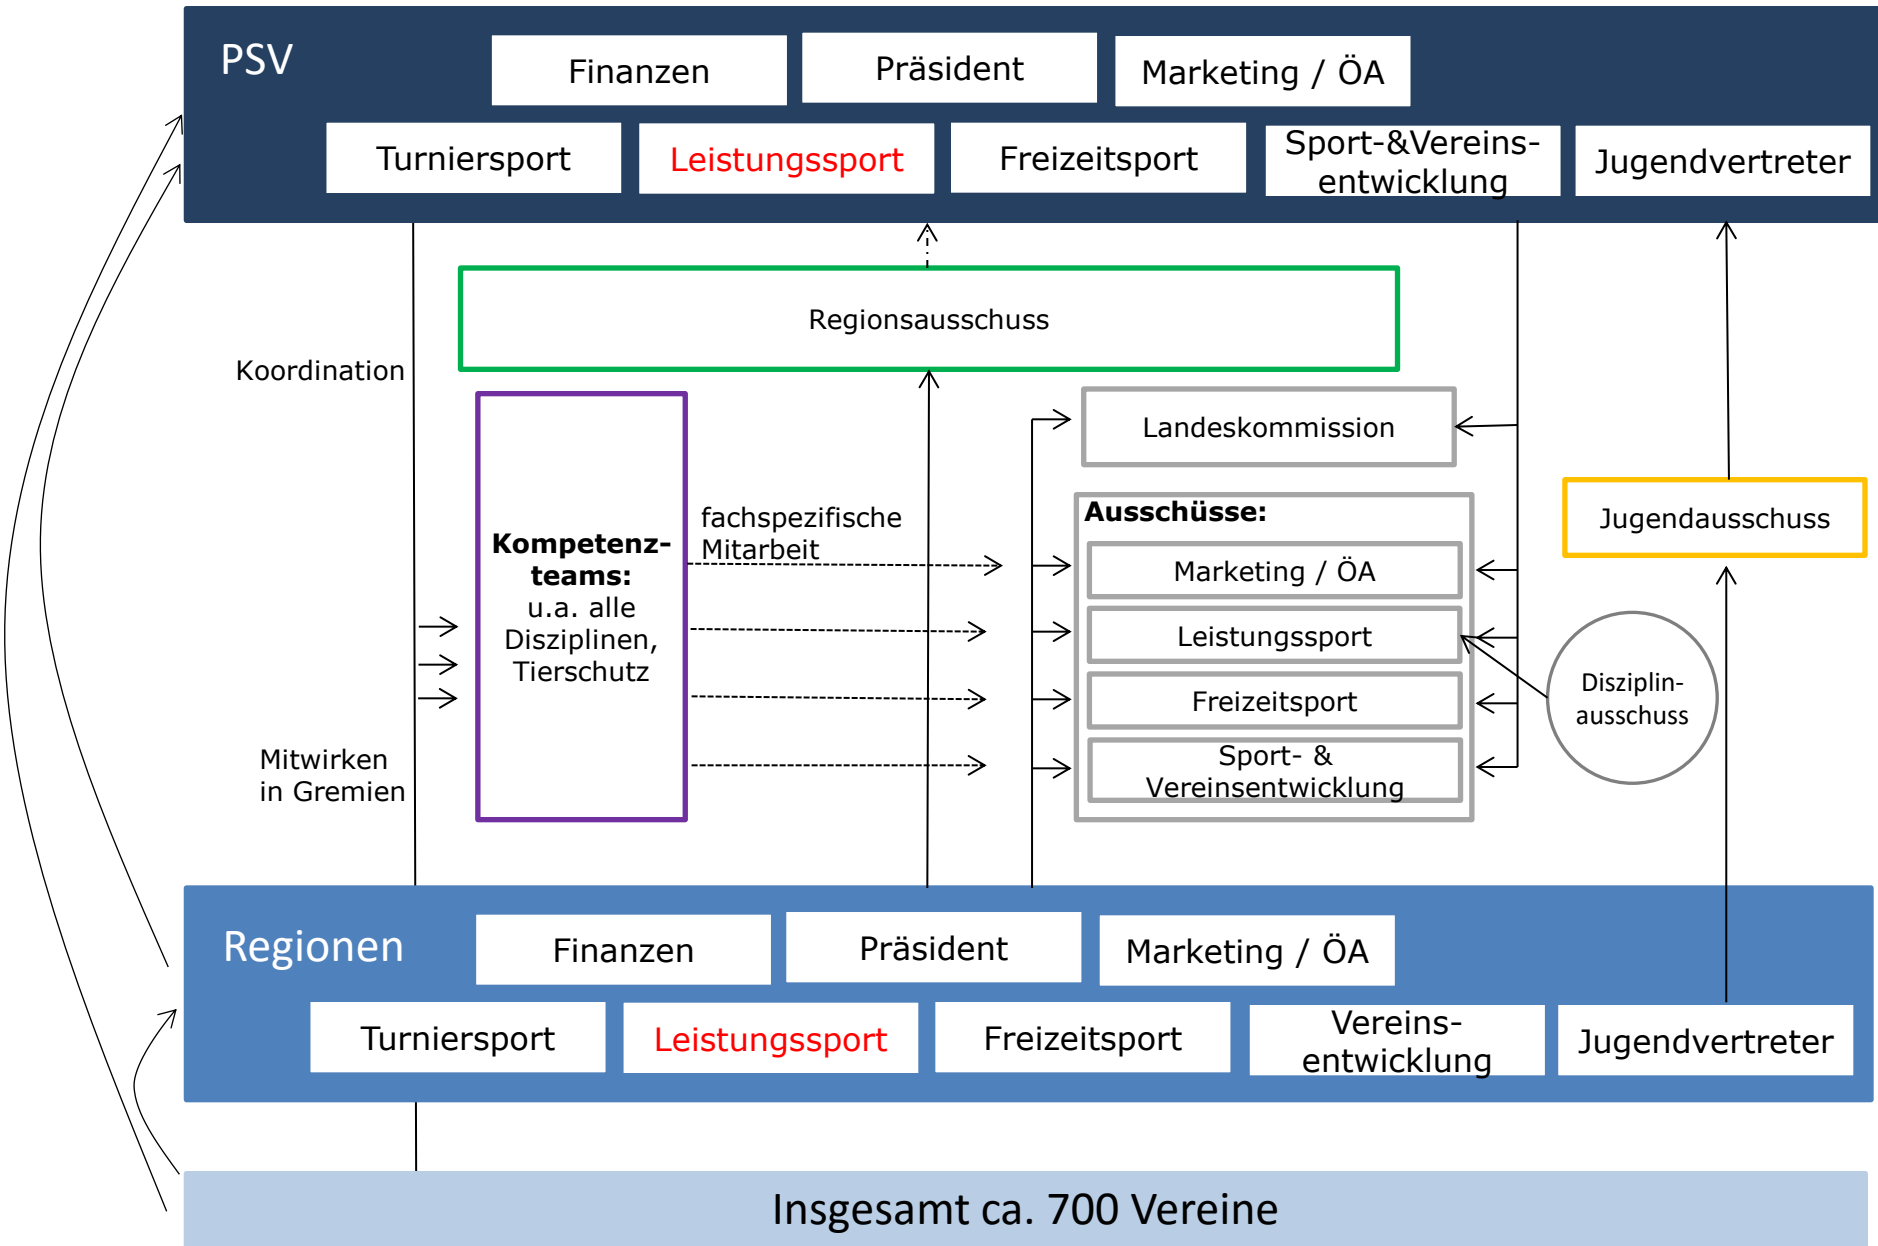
PSV

Finanzen

Präsident

Marketing / ÖA

Turniersport

Leistungssport

Freizeitsport

Sport-&Vereinsentwicklung

Jugendvertreter

Regionsausschuss

Koordination

Landeskommission

Kompetenzteams: u.a. alle Disziplinen, Tierschutz

fachspezifische Mitarbeit

Ausschüsse:

Marketing / ÖA

Leistungssport

Freizeitsport

Sport- & Vereinsentwicklung

Jugendausschuss

Disziplinausschuss

Mitwirken in Gremien

Regionen

Finanzen

Präsident

Marketing / ÖA

Turniersport

Leistungssport

Freizeitsport

Vereinsentwicklung

Jugendvertreter

Insgesamt ca. 700 Vereine